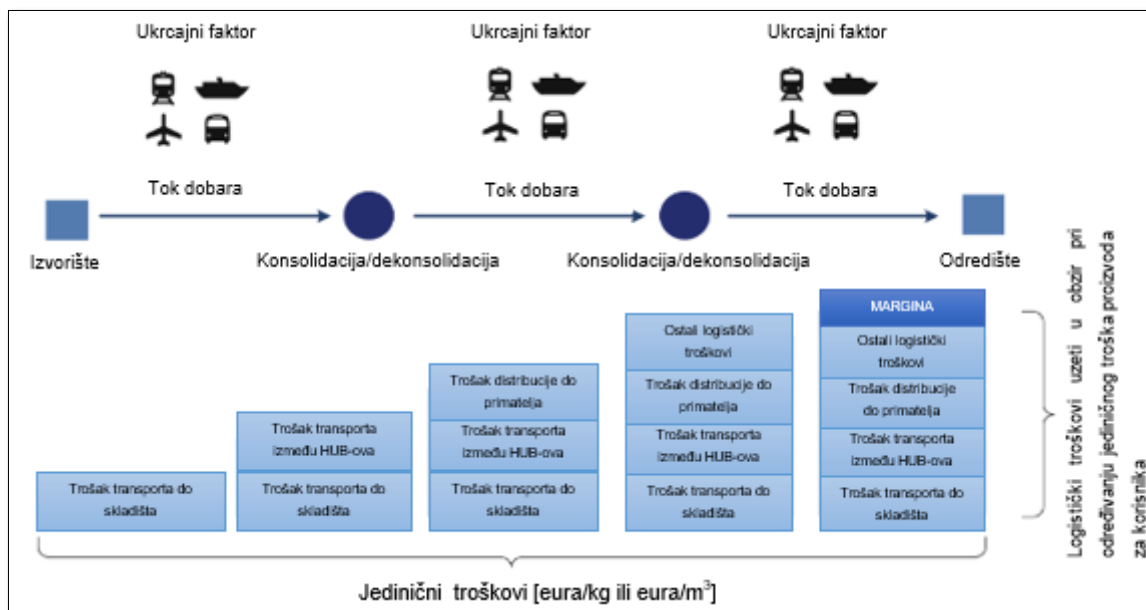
Ukrcajni faktor
Ukrcajni faktor
Ukrcajni faktor

Tok dobara
Tok dobara
Tok dobara

Izvorište
Konsolidacija/dekonsolidacija
Konsolidacija/dekonsolidacija
Odredište

Trošak transporta do skladišta

Trošak transporta između HUB-ova
Trošak transporta do skladišta

Trošak distribucije do primatelja
Trošak transporta između HUB-ova
Trošak transporta do skladišta

Ostali logistički troškovi
Trošak distribucije do primatelja
Trošak transporta između HUB-ova
Trošak transporta do skladišta

MARGINA
Ostali logistički troškovi
Trošak distribucije do primatelja
Trošak transporta između HUB-ova
Trošak transporta do skladišta

Logistički troškovi uzeti u obzir pri određivanju jediničnog troška proizvoda za korisnika

Jedinični troškovi [eura/kg ili eura/m$^3$]